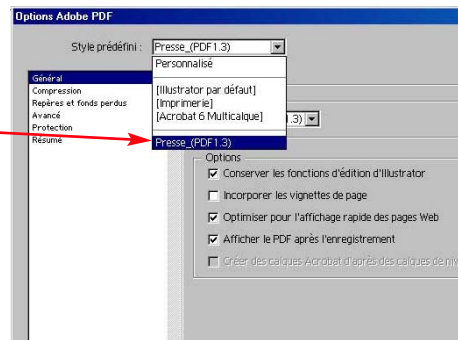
Options Adobe PDF

Style prédéfini : Presse_(PDF1.3)

Personnalisé

[Illustrator par défaut]
[Imprimerie]
[Acrobat 6 Multicalque]

Presse_(PDF1.3)

Général
Compression
Repères et fonds perdus
Avancé
Protection
Résumé

1.3)

Options

Conserver les fonctions d'édition d'Illustrator

Incorporer les vignettes de page

Optimiser pour l'affichage rapide des pages Web

Afficher le PDF après l'enregistrement

Créer des calques Acrobat d'après des calques de ni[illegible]